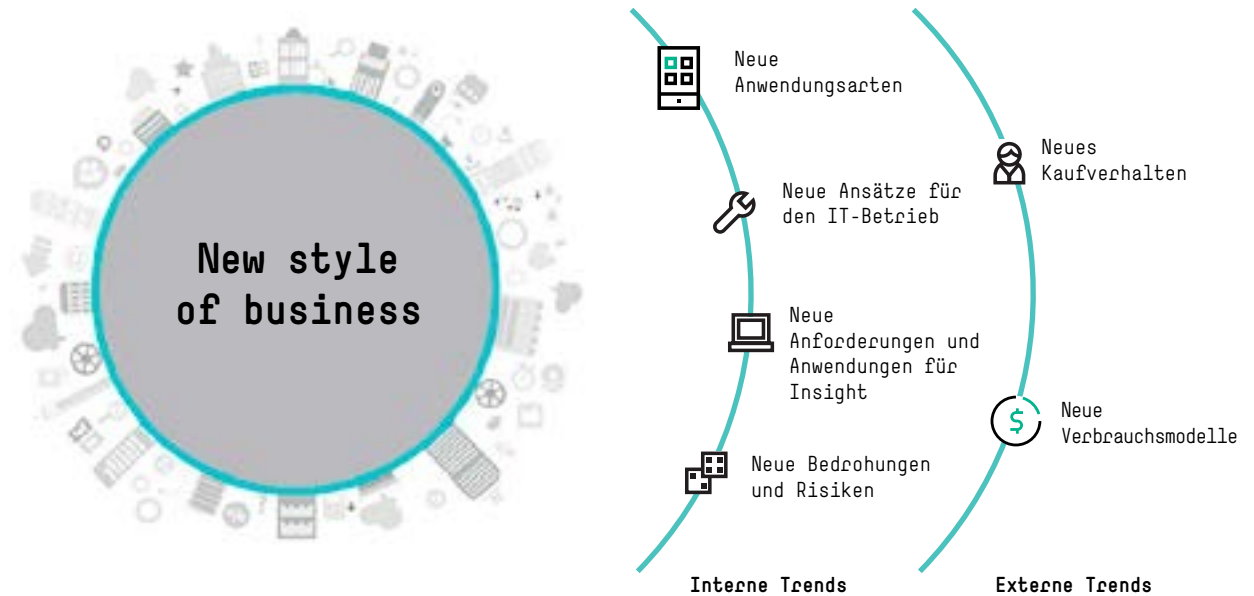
New style of business

Neue Anwendungsarten

Neue Ansätze für den IT-Betrieb

Neue Anforderungen und Anwendungen für Insight

Neue Bedrohungen und Risiken

Interne Trends

Neues Kaufverhalten

Neue Verbrauchsmodelle

Externe Trends